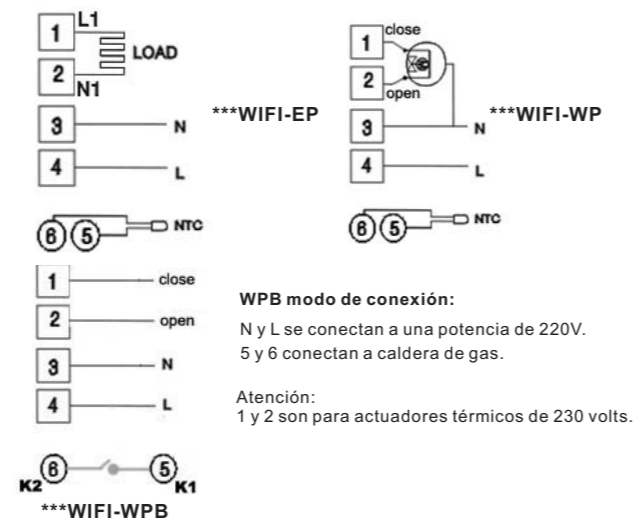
1 L1
LOAD
2 N1
3 N
4 L
***WIFI-EP
6 5 NTC

close
1
2
open
3 N
4 L
***WIFI-WP
6 5 NTC

1 close
2 open
3 N
4 L
K2 6 5 K1
***WIFI-WPB

**WPB modo de conexión:**

N y L se conectan a una potencia de 220V.
5 y 6 conectan a caldera de gas.

Atención:
1 y 2 son para actuadores térmicos de 230 volts.